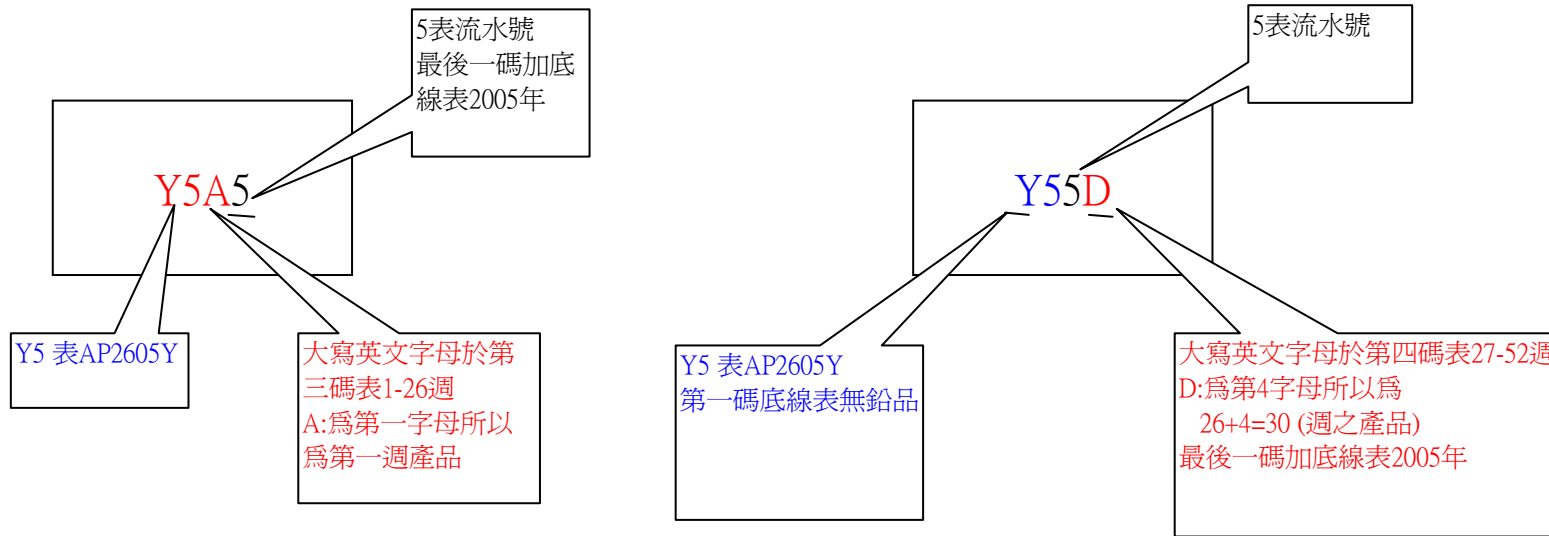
5表流水號
最後一碼加底線表2005年

Y5A5

Y5 表AP2605Y

大寫英文字母於第三碼表1-26週
A:爲第一字母所以爲第一週產品

5表流水號

Y55D

Y5 表AP2605Y
第一碼底線表無鉛品

大寫英文字母於第四碼表27-52週
D:爲第4字母所以爲
26+4=30 (週之產品)
最後一碼加底線表2005年